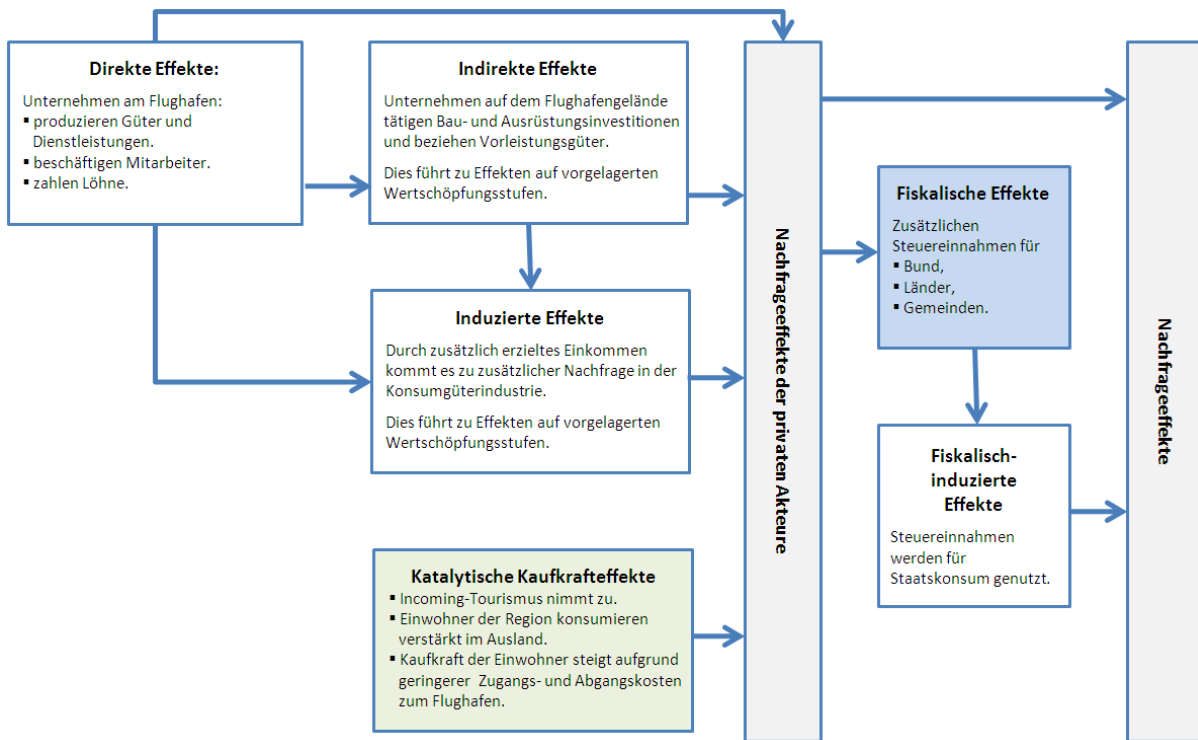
Direkte Effekte:

Unternehmen am Flughafen:
▪ produzieren Güter und Dienstleistungen.
▪ beschäftigen Mitarbeiter.
▪ zahlen Löhne.

Indirekte Effekte

Unternehmen auf dem Flughafengelände tätigen Bau- und Ausrüstungsinvestitionen und beziehen Vorleistungsgüter.

Dies führt zu Effekten auf vorgelagerten Wertschöpfungsstufen.

Induzierte Effekte

Durch zusätzlich erzieltes Einkommen kommt es zu zusätzlicher Nachfrage in der Konsumgüterindustrie.

Dies führt zu Effekten auf vorgelagerten Wertschöpfungsstufen.

Katalytische Kaufkrafteffekte
▪ Incoming-Tourismus nimmt zu.
▪ Einwohner der Region konsumieren verstärkt im Ausland.
▪ Kaufkraft der Einwohner steigt aufgrund geringerer Zugangs- und Abgangskosten zum Flughafen.

Nachfrageeffekte der privaten Akteure

Fiskalische Effekte

Zusätzlichen Steuereinnahmen für
▪ Bund,
▪ Länder,
▪ Gemeinden.

Fiskalisch-induzierte Effekte

Steuereinnahmen werden für Staatskonsum genutzt.

Nachfrageeffekte